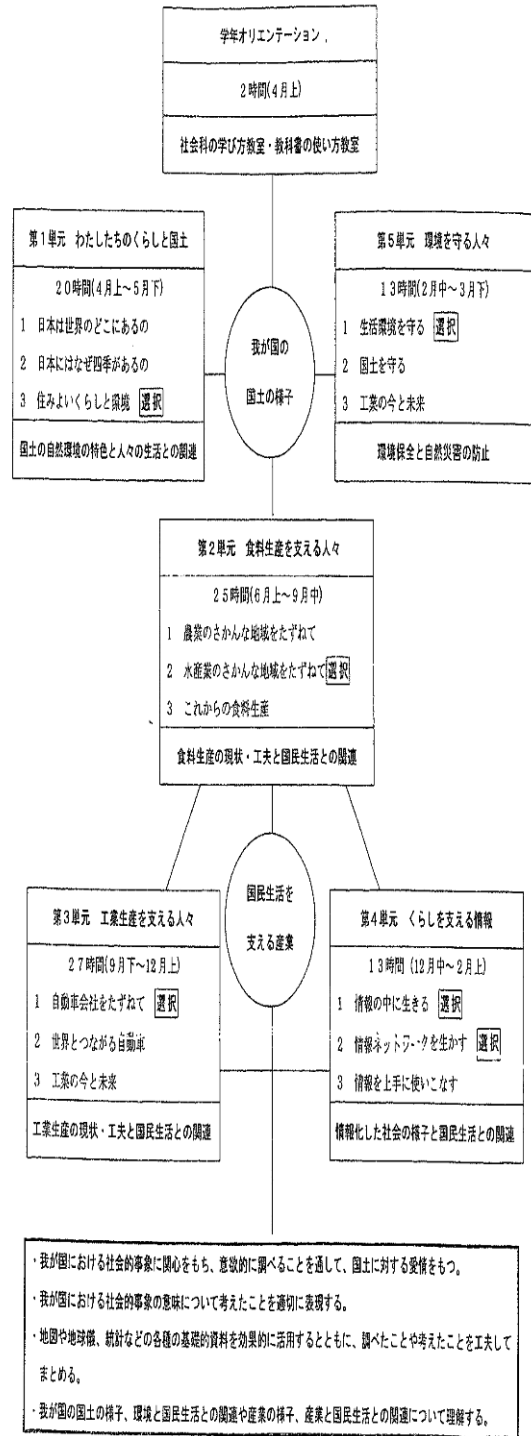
学年オリエンテーション，

2時間(4月上)

社会科の学び方教室・教科書の使い方教室

第1単元　わたしたちのくらしと国土

20時間(4月上～5月下)

1　日本は世界のどこにあるの

2　日本にはなぜ四季があるの

3　住みよいくらしと環境 選択

国土の自然環境の特色と人々の生活との関連

我が国の

国土の様子

第5単元　環境を守る人々

13時間(2月中～3月下)

1　生活環境を守る 選択

2　国土を守る

3　工業の今と未来

環境保全と自然災害の防止

第2単元　食料生産を支える人々

25時間(6月上～9月中)

1　農業のさかんな地域をたずねて

2　水産業のさかんな地域をたずねて 選択

3　これからの食料生産

食料生産の現状・工夫と国民生活との関連

国民生活を

支える産業

第3単元　工業生産を支える人々

27時間(9月下～12月上)

1　自動車会社をたずねて 選択

2　世界とつながる自動車

3　工業の今と未来

工業生産の現状・工夫と国民生活との関連

第4単元　くらしを支える情報

13時間 (12月中～2月上)

1　情報の中に生きる 選択

2　情報ネットワークを生かす 選択

3　情報を上手に使いこなす

情報化した社会の様子と国民生活との関連

・我が国における社会的事象に関心をもち，意欲的に調べることを通して，国土に対する愛情をもつ。

・我が国における社会的事象の意味について考えたことを適切に表現する。

・地図や地球儀，統計などの各種の基礎的資料を効果的に活用するとともに，調べたことや考えたことを工夫してまとめる。

・我が国の国土の様子，環境と国民生活との関連や産業の様子，産業と国民生活との関連について理解する。